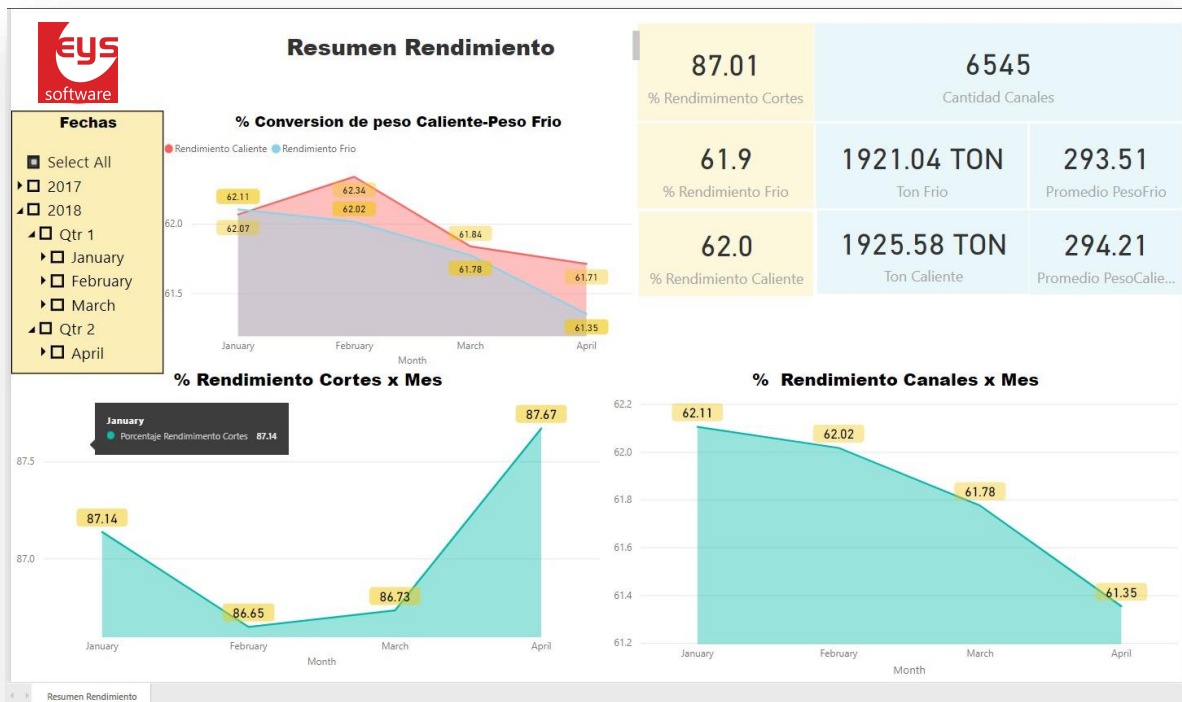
eys
software

Resumen Rendimiento

Fechas
Select All
2017
2018
Qtr 1
January
February
March
Qtr 2
April

% Conversion de peso Caliente-Peso Frio
Rendimiento Caliente Rendimiento Frio
62.11
62.34
62.02
62.07
61.84
61.78
61.71
61.35
62.0
61.5
January February March April
Month

| 87.01 % Rendimiento Cortes | 6545 Cantidad Canales | |
|---|---|---|
| 61.9 % Rendimiento Frio | 1921.04 TON Ton Frio | 293.51 Promedio PesoFrio |
| 62.0 % Rendimiento Caliente | 1925.58 TON Ton Caliente | 294.21 Promedio PesoCalie... |

% Rendimiento Cortes x Mes
January
Porcentaje Rendimiento Cortes 87.14
87.5
87.0
87.14
86.65
86.73
87.67
January February March April
Month

% Rendimiento Canales x Mes
62.2
62.0
61.8
61.6
61.4
61.2
62.11
62.02
61.78
61.35
January February March April
Month

Resumen Rendimiento